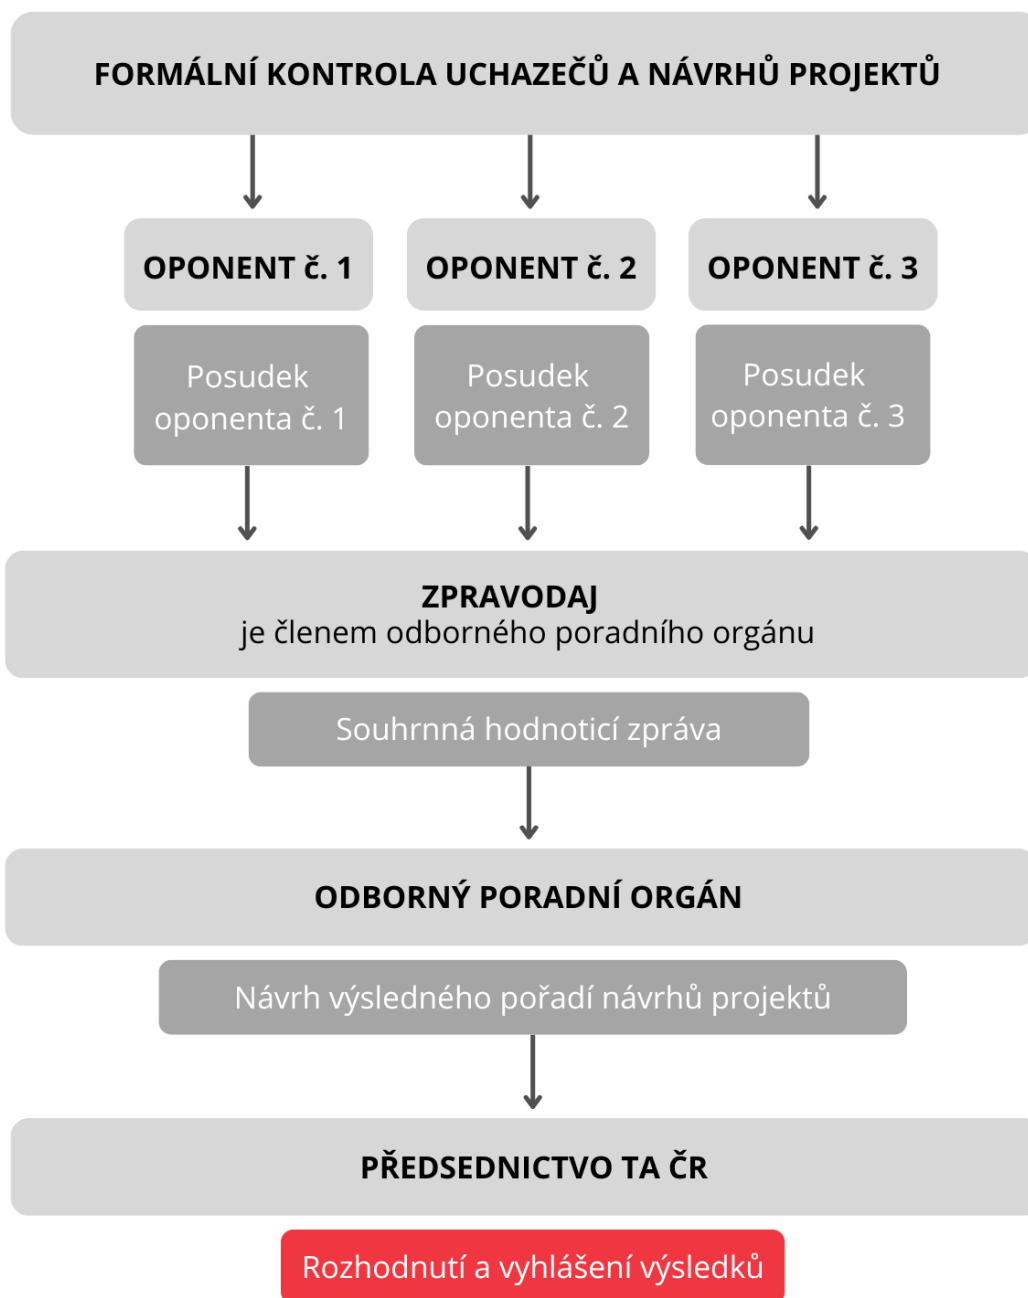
FORMÁLNÍ KONTROLA UCHAZEČŮ A NÁVRHŮ PROJEKTŮ

OPONENT č. 1

Posudek oponenta č. 1

OPONENT č. 2

Posudek oponenta č. 2

OPONENT č. 3

Posudek oponenta č. 3

ZPRAVODAJ
je členem odborného poradního orgánu

Souhrnná hodnoticí zpráva

ODBORNÝ PORADNÍ ORGÁN

Návrh výsledného pořadí návrhů projektů

PŘEDSEDNICTVO TA ČR

Rozhodnutí a vyhlášení výsledků